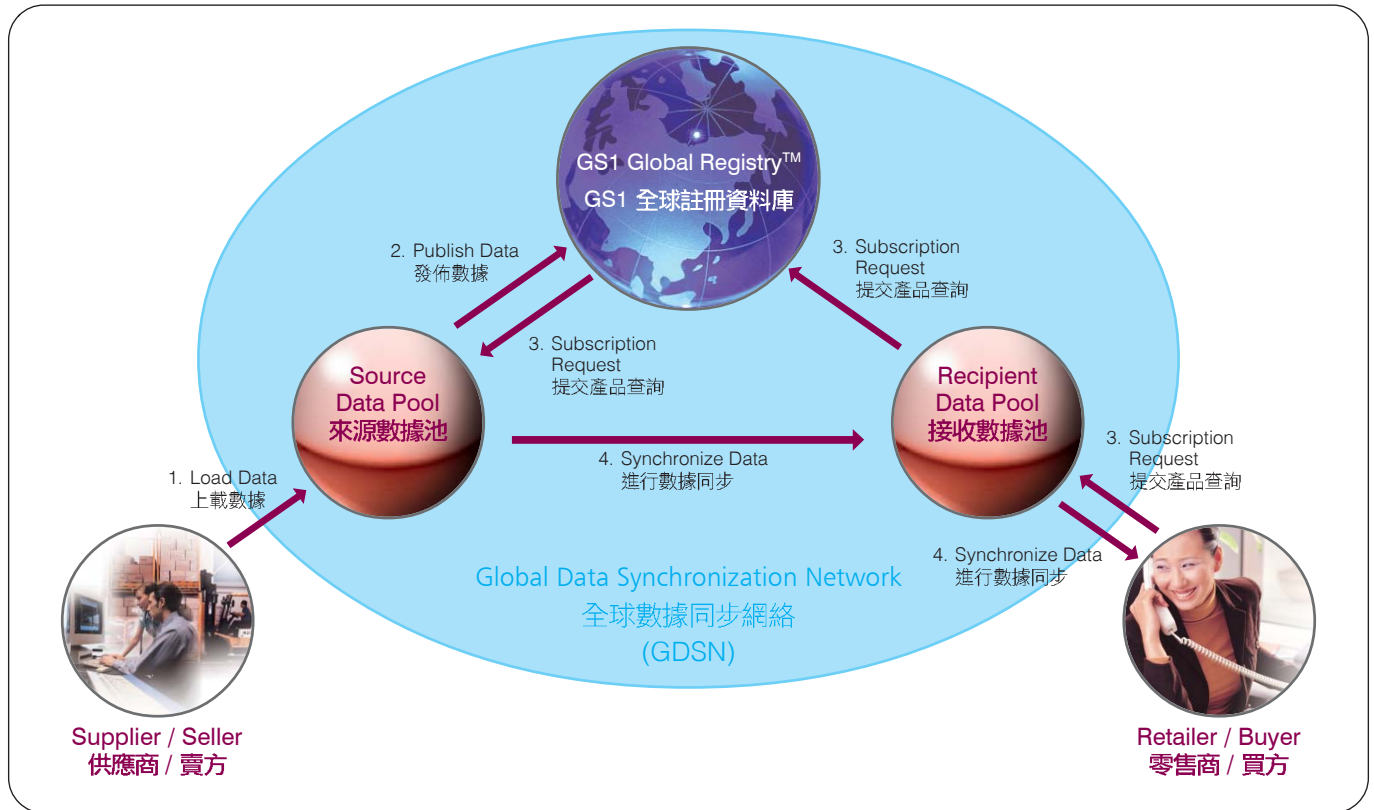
GS1 Global Registry$^{TM}$
GS1 全球註冊資料庫

2. Publish Data
發佈數據

3. Subscription Request
提交產品查詢

3. Subscription Request
提交產品查詢

Source Data Pool
來源數據池

Recipient Data Pool
接收數據池

3. Subscription Request
提交產品查詢

1. Load Data
上載數據

4. Synchronize Data
進行數據同步

4. Synchronize Data
進行數據同步

Global Data Synchronization Network
全球數據同步網絡
(GDSN)

Supplier / Seller
供應商 / 賣方

Retailer / Buyer
零售商 / 買方